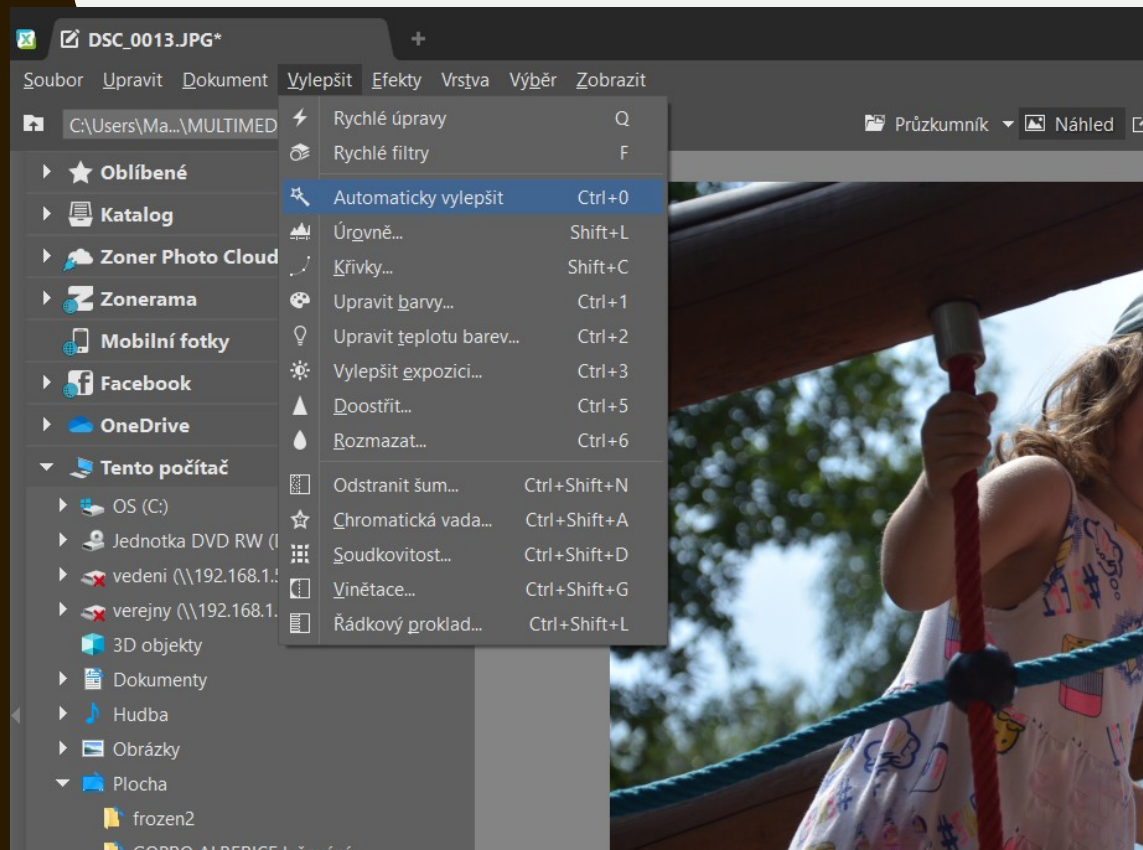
DSC_0013.JPG* +

Soubor Upravit Dokument Vylepšit Efekty Vrstva Výběr Zobrazit

C:\Users\Ma...\MULTIMED

Průzkumník Náhled

Oblíbené
Katalog
Zoner Photo Cloud
Zonerama
Mobilní fotky
Facebook
OneDrive
Tento počítač
OS (C:)
Jednotka DVD RW (I
vedeni (\\192.168.1.5
verejny (\\192.168.1.
3D objekty
Dokumenty
Hudba
Obrázky
Plocha
frozen2
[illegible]

| | |
|---|---|
| Rychlé úpravy | Q |
| Rychlé filtry | F |
| Automaticky vylepšit | Ctrl+0 |
| Úrovně... | Shift+L |
| Křivky... | Shift+C |
| Upravit barvy... | Ctrl+1 |
| Upravit teplotu barev... | Ctrl+2 |
| Vylepšit expozici... | Ctrl+3 |
| Doostřit... | Ctrl+5 |
| Rozmazat... | Ctrl+6 |
| Odstranit šum... | Ctrl+Shift+N |
| Chromatická vada... | Ctrl+Shift+A |
| Soudkovitost... | Ctrl+Shift+D |
| Vinětace... | Ctrl+Shift+G |
| Řádkový proklad... | Ctrl+Shift+L |